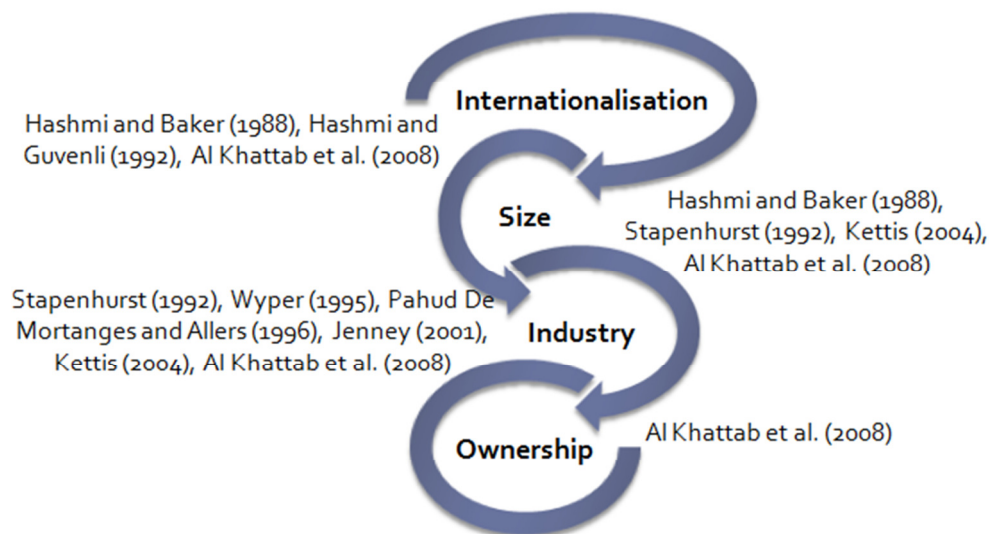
Internationalisation

Hashmi and Baker (1988), Hashmi and Guvenli (1992), Al Khattab et al. (2008)

Size

Hashmi and Baker (1988), Stapenhurst (1992), Kettis (2004), Al Khattab et al. (2008)

Stapenhurst (1992), Wyper (1995), Pahud De Mortanges and Allers (1996), Jenney (2001), Kettis (2004), Al Khattab et al. (2008)

Industry

Ownership

Al Khattab et al. (2008)